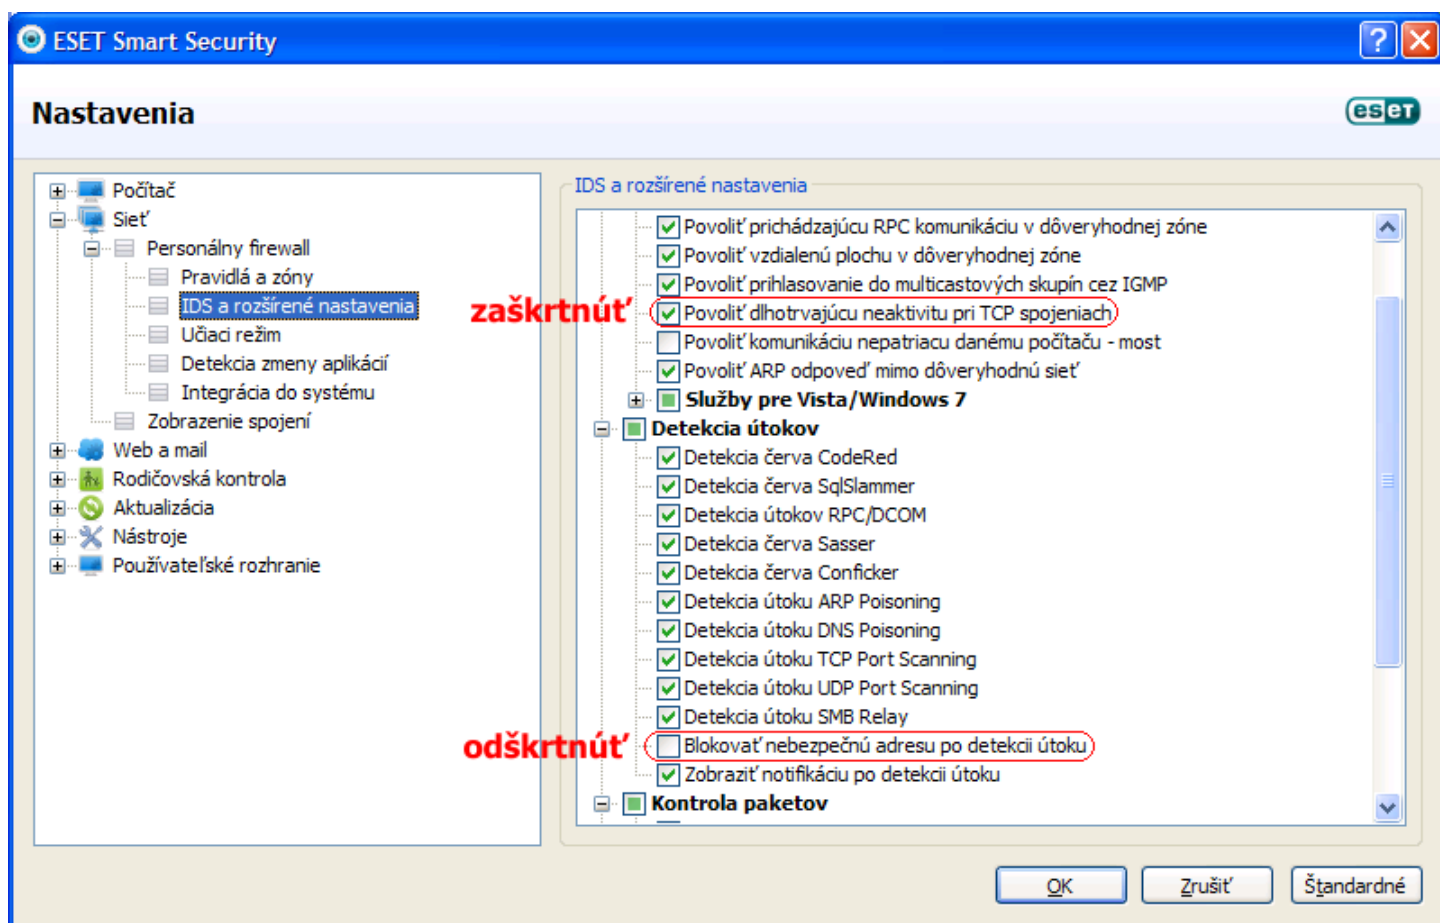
ESET Smart Security

Nastavenia

eset

Počítač
Sieť
Personálny firewall
Pravidlá a zóny
IDS a rozšírené nastavenia
Učiaci režim
Detekcia zmeny aplikácií
Integrácia do systému
Zobrazenie spojení
Web a mail
Rodičovská kontrola
Aktualizácia
Nástroje
Používateľské rozhranie

IDS a rozšírené nastavenia

Povoliť prichádzajúcu RPC komunikáciu v dôveryhodnej zóne
Povoliť vzdialenú plochu v dôveryhodnej zóne
Povoliť prihlasovanie do multicastových skupín cez IGMP
zaškrtnúť
Povoliť dlhotrvajúcu neaktivitu pri TCP spojeniach
Povoliť komunikáciu nepatriacu danému počítaču - most
Povoliť ARP odpoveď mimo dôveryhodnú sieť
Služby pre Vista/Windows 7
Detekcia útokov
Detekcia červa CodeRed
Detekcia červa SqlSlammer
Detekcia útokov RPC/DCOM
Detekcia červa Sasser
Detekcia červa Conficker
Detekcia útoku ARP Poisoning
Detekcia útoku DNS Poisoning
Detekcia útoku TCP Port Scanning
Detekcia útoku UDP Port Scanning
Detekcia útoku SMB Relay
odškrtnúť
Blokovať nebezpečnú adresu po detekcii útoku
Zobraziť notifikáciu po detekcii útoku
Kontrola paketov

OK
Zrušiť
Štandardné